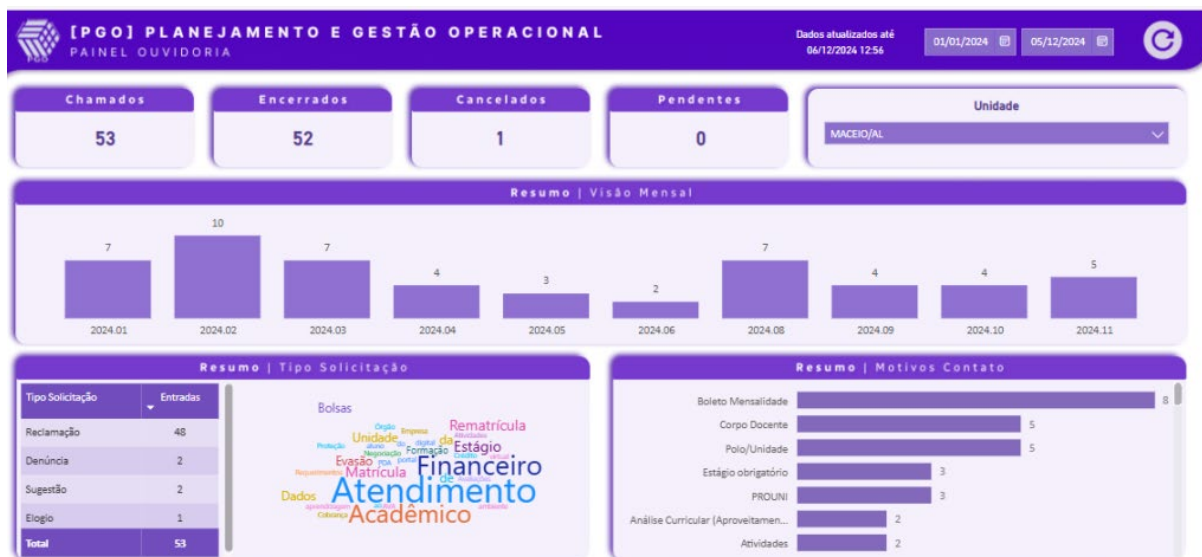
[PGO] PLANEJAMENTO E GESTÃO OPERACIONAL
PAINEL OUVIDORIA

Dados atualizados até 06/12/2024 12:56

01/01/2024 05/12/2024

Chamados
53

Encerrados
52

Cancelados
1

Pendentes
0

Unidade
MACEIO/AL

Resumo | Visão Mensal

| 2024.01 | 2024.02 | 2024.03 | 2024.04 | 2024.05 | 2024.06 | 2024.08 | 2024.09 | 2024.10 | 2024.11 |
|---|---|---|---|---|---|---|---|---|---|
| 7 | 10 | 7 | 4 | 3 | 2 | 7 | 4 | 4 | 5 |

Resumo | Tipo Solicitação

| Tipo Solicitação | Entradas |
|---|---|
| Reclamação | 48 |
| Denúncia | 2 |
| Sugestão | 2 |
| Elogio | 1 |
| Total | 53 |

Bolsas Órgão Empresa Rematrícula Unidade aluno digital da Atividades Proteção Negociação Formação Estágio Crédito virtual Evasão FDA portal Financeiro Requerimentos Matrícula de instalações Dados Atendimento aprendizagem Cobrança Acadêmico ambiente

Resumo | Motivos Contato

Boleto Mensalidade 8
Corpo Docente 5
Polo/Unidade 5
Estágio obrigatório 3
PROUNI 3
Análise Curricular (Aproveitamen... 2
Atividades 2